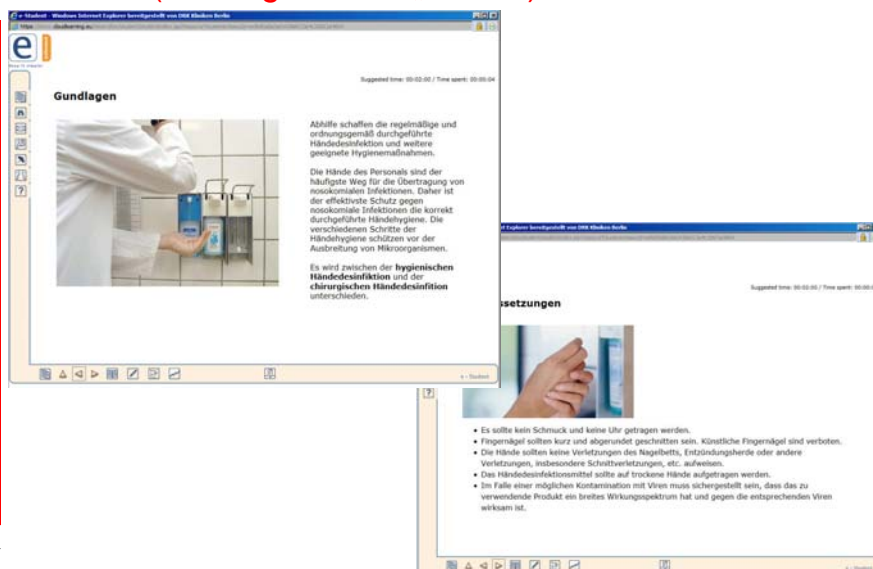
e-Student - Windows Internet Explorer bereitgestellt von DRK Kliniken Berlin

Suggested time: 00:02:00 / Time spent: 00:00:04

Gundlagen

Abhilfe schaffen die regelmäßige und ordnungsgemäß durchgeführte Händedesinfektion und weitere geeignete Hygienemaßnahmen.

Die Hände des Personals sind der häufigste Weg für die Übertragung von nosokomialen Infektionen. Daher ist der effektivste Schutz gegen nosokomiale Infektionen die korrekt durchgeführte Händehygiene. Die verschiedenen Schritte der Händehygiene schützen vor der Ausbreitung von Mikroorganismen.

Es wird zwischen der **hygienischen Händedesinfiktion** und der **chirurgischen Händedesinfition** unterschieden.

e-Student

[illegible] Explorer bereitgestellt von DRK Kliniken Berlin

Suggested time: 00:02:00 / Time spent: 00:00:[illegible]

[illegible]ssetzungen

- Es sollte kein Schmuck und keine Uhr getragen werden.
- Fingernägel sollten kurz und abgerundet geschnitten sein. Künstliche Fingernägel sind verboten.
- Die Hände sollten keine Verletzungen des Nagelbetts, Entzündungsherde oder andere Verletzungen, insbesondere Schnittverletzungen, etc. aufweisen.
- Das Händedesinfektionsmittel sollte auf trockene Hände aufgetragen werden.
- Im Falle einer möglichen Kontamination mit Viren muss sichergestellt sein, dass das zu verwendende Produkt ein breites Wirkungsspektrum hat und gegen die entsprechenden Viren wirksam ist.